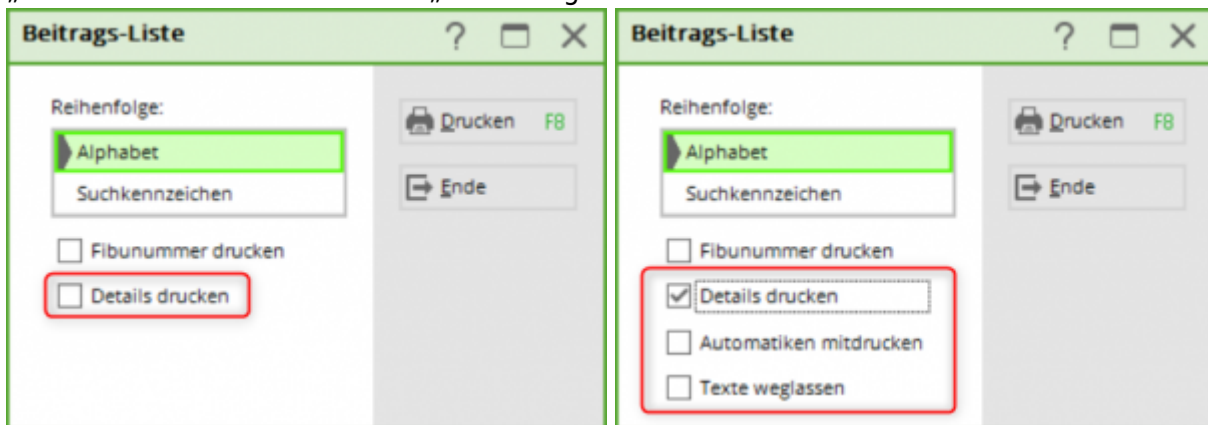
Beitrags-Liste
? □ ×

Reihenfolge:
Alphabet
Suchkennzeichen

Fibunummer drucken
Details drucken

Drucken F8
Ende

Beitrags-Liste
? □ ×

Reihenfolge:
Alphabet
Suchkennzeichen

Fibunummer drucken
Details drucken
Automatiken mitdrucken
Texte weglassen

Drucken F8
Ende